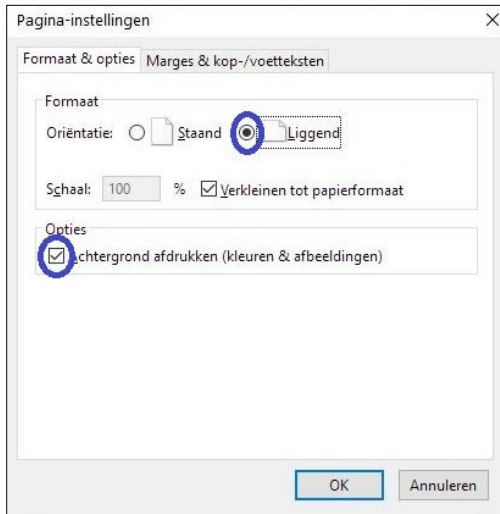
Pagina-instellingen

×

Formaat & opties | Marges & kop-/voetteksten

Formaat

Oriëntatie: Staand Liggend

Schaal: 100 % Verkleinen tot papierformaat

Opties

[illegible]chtergrond afdrukken (kleuren & afbeeldingen)

OK

Annuleren